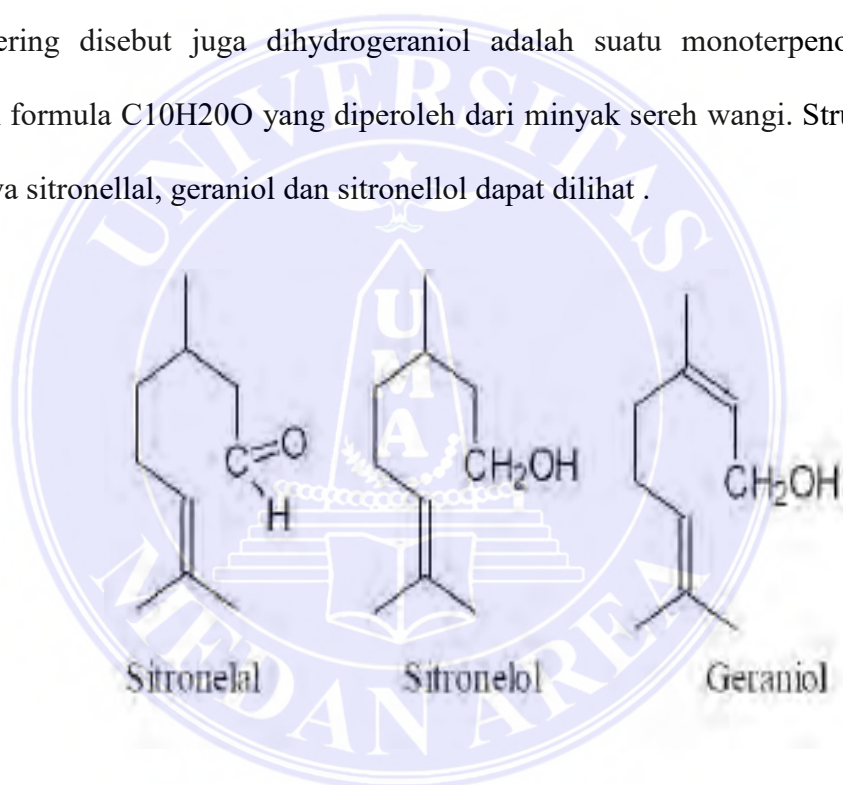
ering disebut juga dihydrogeraniol adalah suatu monoterpenc formula C10H20O yang diperoleh dari minyak sereh wangi. Stru va sitronellal, geraniol dan sitronellol dapat dilihat .

UNIVERSITAS
U
M
A
MEDAN AREA

C=O
H
CH$_2$OH
CH$_2$OH

Sitronelal
Sitronelol
Geraniol